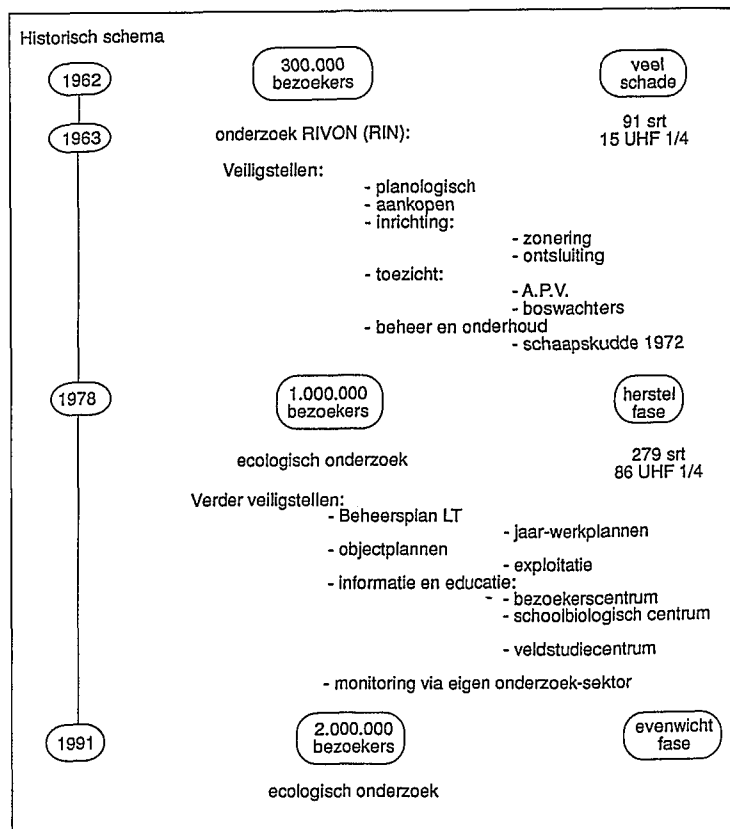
Historisch schema

1962

300.000 bezoekers

veel schade

1963

onderzoek RIVON (RIN):

91 srt
15 UHF 1/4

Veiligstellen:

- planologisch
- aankopen
- inrichting:
- zonering
- ontsluiting
- toezicht:
- A.P.V.
- boswachters
- beheer en onderhoud
- schaapskudde 1972

1978

1.000.000 bezoekers

herstel fase

ecologisch onderzoek

279 srt
86 UHF 1/4

Verder veiligstellen:

- Beheersplan LT
- jaar-werkplannen
- objectplannen
- exploitatie
- informatie en educatie:
- bezoekerscentrum
- schoolbiologisch centrum
- veldstudiecentrum
- monitoring via eigen onderzoek-sektor

1991

2.000.000 bezoekers

evenwicht fase

ecologisch onderzoek